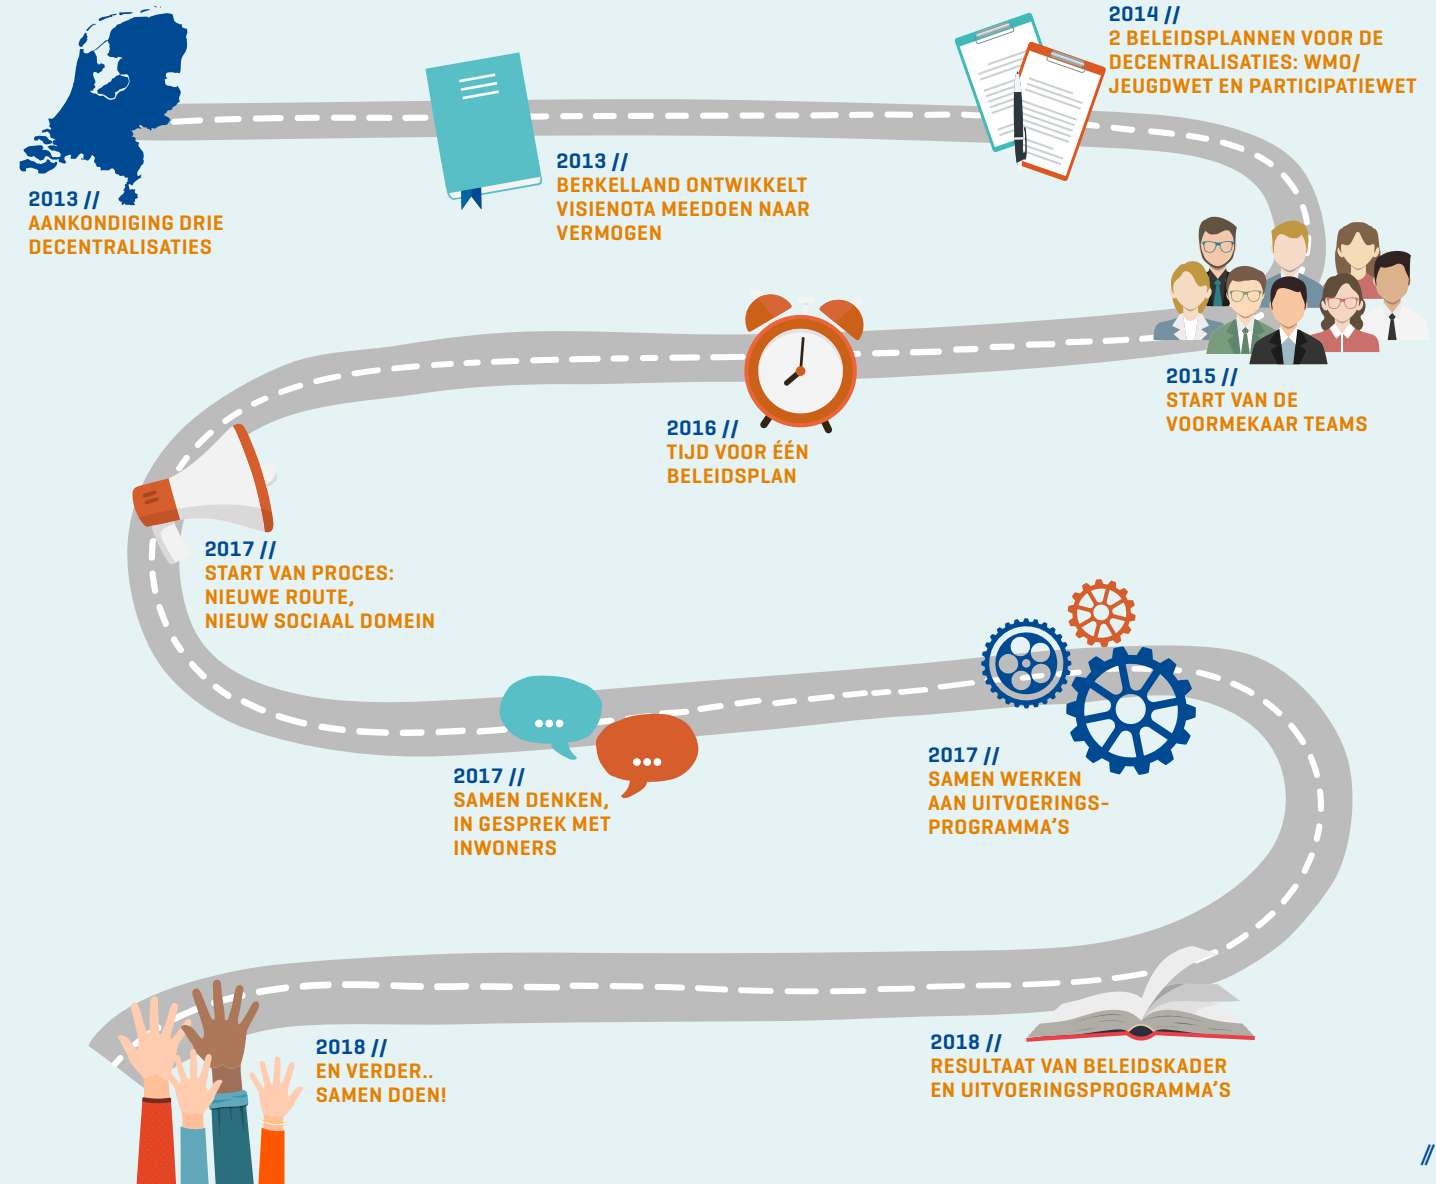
2013 //
AANKONDIGING DRIE DECENTRALISATIES

2013 //
BERKELLAND ONTWIKKELT VISIENOTA MEEDOEN NAAR VERMOGEN

2014 //
2 BELEIDSPLANNEN VOOR DE DECENTRALISATIES: WMO/ JEUGDWET EN PARTICIPATIEWET

2015 //
START VAN DE VOORMEKAAR TEAMS

2016 //
TIJD VOOR ÉÉN BELEIDSPLAN

2017 //
START VAN PROCES: NIEUWE ROUTE, NIEUW SOCIAAL DOMEIN

2017 //
SAMEN DENKEN, IN GESPREK MET INWONERS

2017 //
SAMEN WERKEN AAN UITVOERINGS-PROGRAMMA'S

2018 //
EN VERDER.. SAMEN DOEN!

2018 //
RESULTAAT VAN BELEIDSKADER EN UITVOERINGSPROGRAMMA'S

//